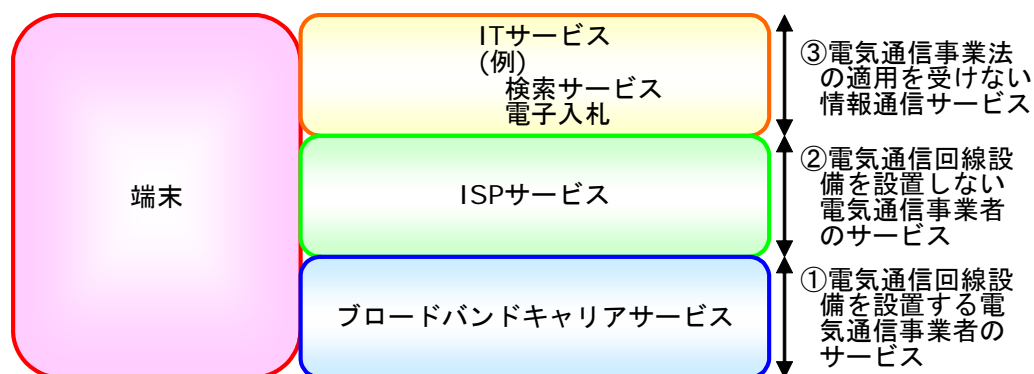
端末

ITサービス
(例)
検索サービス
電子入札

ISPサービス

ブロードバンドキャリアサービス

③電気通信事業法の適用を受けない情報通信サービス

②電気通信回線設備を設置しない電気通信事業者のサービス

①電気通信回線設備を設置する電気通信事業者のサービス